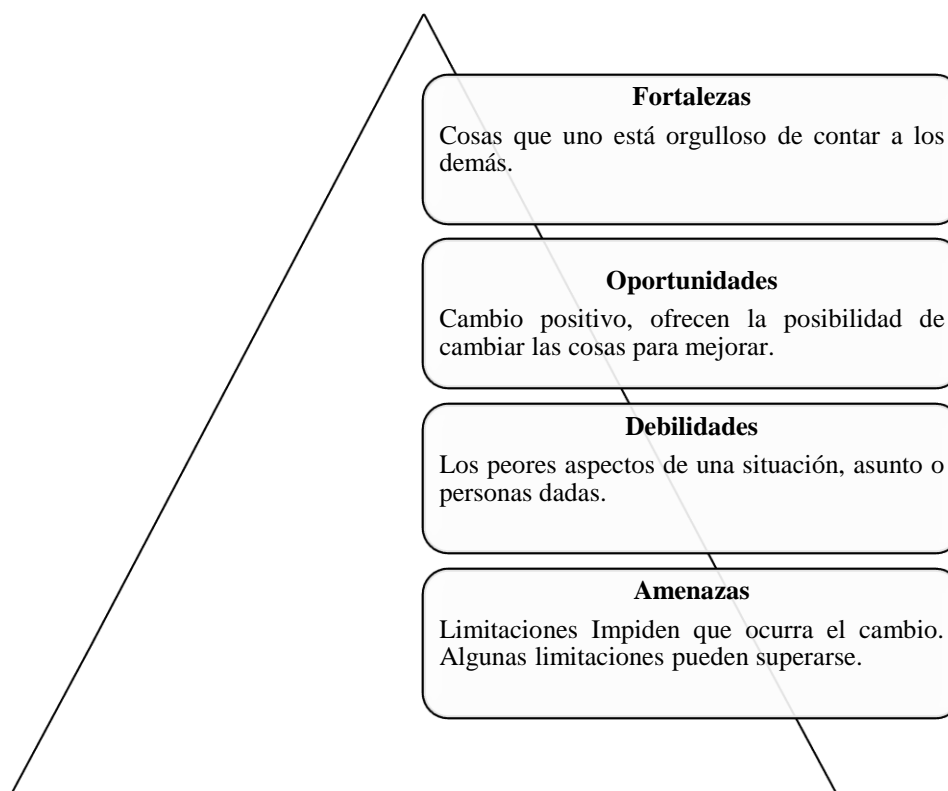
**Fortalezas**

Cosas que uno está orgulloso de contar a los demás.

**Oportunidades**

Cambio positivo, ofrecen la posibilidad de cambiar las cosas para mejorar.

**Debilidades**

Los peores aspectos de una situación, asunto o personas dadas.

**Amenazas**

Limitaciones Impiden que ocurra el cambio. Algunas limitaciones pueden superarse.